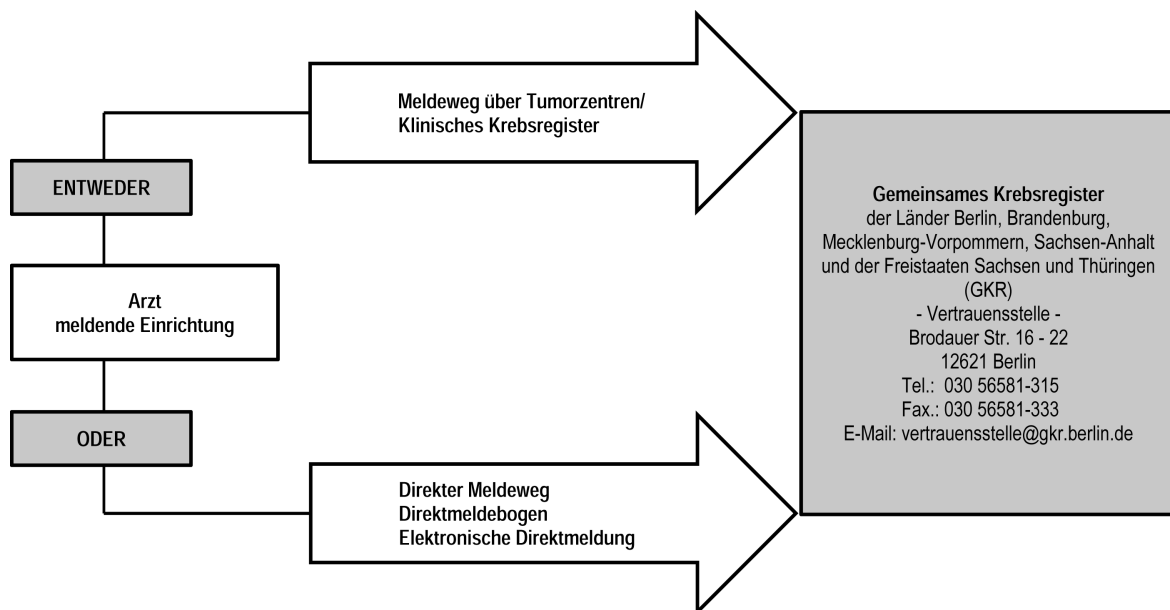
Meldeweg über Tumorzentren/
Klinisches Krebsregister

ENTWEDER

Arzt
meldende Einrichtung

ODER

Direkter Meldeweg
Direktmeldebogen
Elektronische Direktmeldung

Gemeinsames Krebsregister
der Länder Berlin, Brandenburg,
Mecklenburg-Vorpommern, Sachsen-Anhalt
und der Freistaaten Sachsen und Thüringen
(GKR)
- Vertrauensstelle -
Brodauer Str. 16 - 22
12621 Berlin
Tel.: 030 56581-315
Fax.: 030 56581-333
E-Mail: vertrauensstelle@gkr.berlin.de